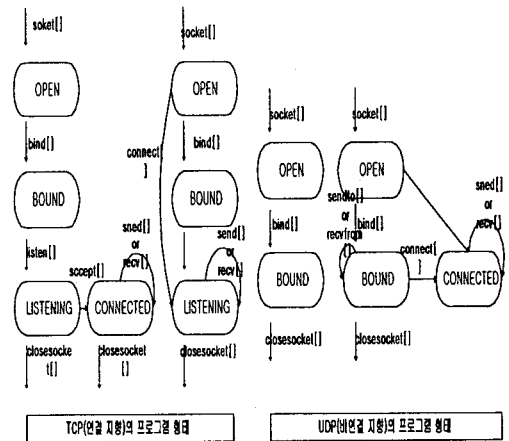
soket[]

OPEN

bind[]

BOUND

listen[]

sccept[]

LISTENING

CONNECTED

sned[] or recv[]

closesocket[]

closesocket[]

socket[]

OPEN

connect[]

bind[]

BOUND

send[] or recv[]

LISTENING

closesocket[]

TCP(연결 지향)의 프로그램 형태

socket[]

OPEN

bind[]

BOUND

closesocket[]

socket[]

OPEN

sendto[] or recvfrom[]

bind[]

connect[]

BOUND

sned[] or recv[]

CONNECTED

closesocket[]

UDP(비연결 지향)의 프로그램 형태